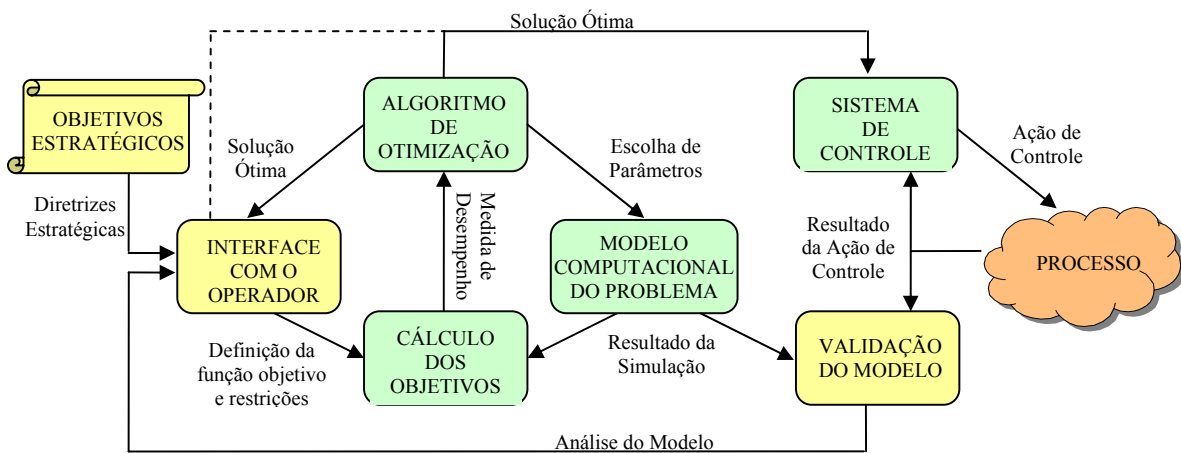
Solução Ótima

OBJETIVOS ESTRATÉGICOS

Diretrizes Estratégicas

Solução Ótima

ALGORITMO DE OTIMIZAÇÃO

Escolha de Parâmetros

SISTEMA DE CONTROLE

Ação de Controle

INTERFACE COM O OPERADOR

Medida de Desempenho

MODELO COMPUTACIONAL DO PROBLEMA

Resultado da Ação de Controle

PROCESSO

Definição da função objetivo e restrições

CÁLCULO DOS OBJETIVOS

Resultado da Simulação

VALIDAÇÃO DO MODELO

Análise do Modelo